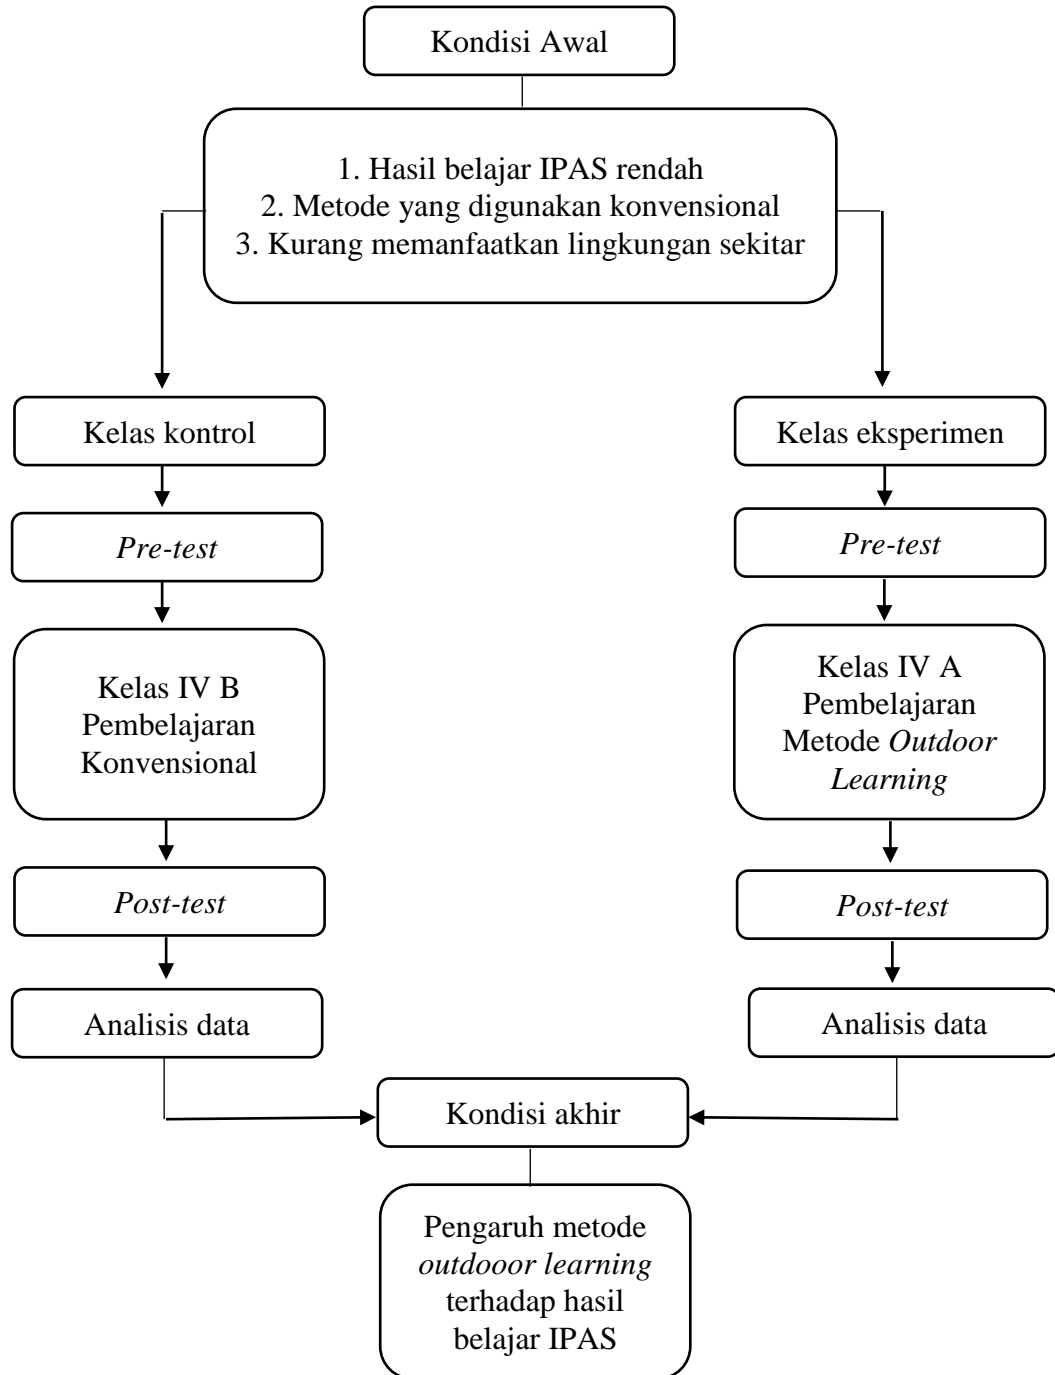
Kondisi Awal

1. Hasil belajar IPAS rendah
2. Metode yang digunakan konvensional
3. Kurang memanfaatkan lingkungan sekitar

Kelas kontrol

Pre-test

Kelas IV B
Pembelajaran
Konvensional

Post-test

Analisis data

Kelas eksperimen

Pre-test

Kelas IV A
Pembelajaran
Metode Outdoor Learning

Post-test

Analisis data

Kondisi akhir

Pengaruh metode outdooor learning terhadap hasil belajar IPAS